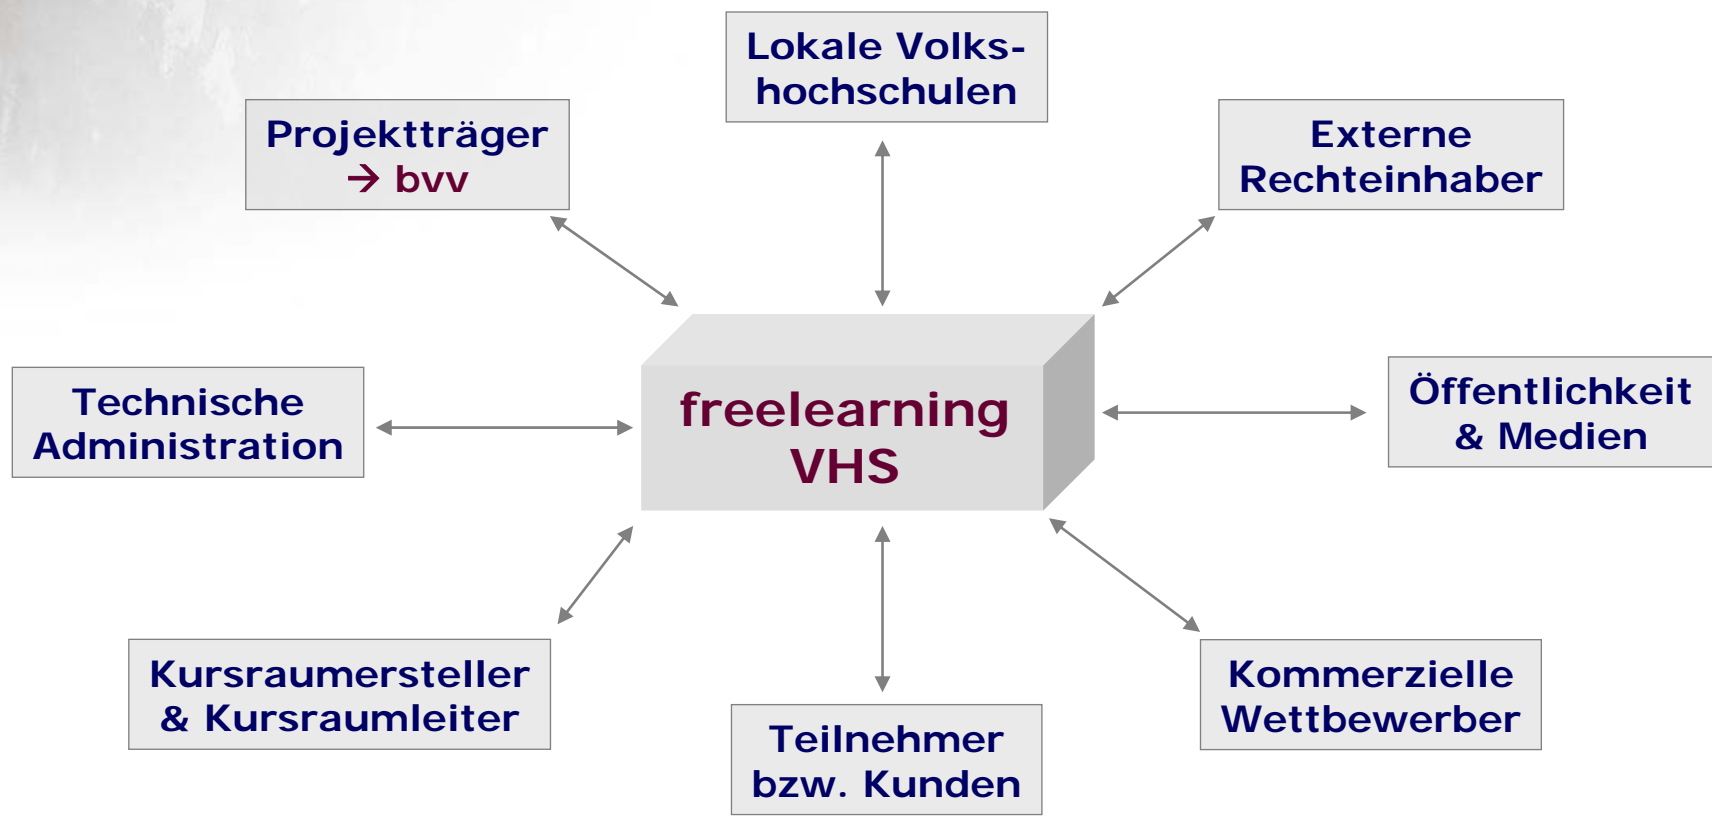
Lokale Volkshochschulen

Projektträger
→ bvv

Externe Rechteinhaber

Technische Administration

freelearning VHS

Öffentlichkeit & Medien

Kursraumersteller & Kursraumleiter

Teilnehmer bzw. Kunden

Kommerzielle Wettbewerber